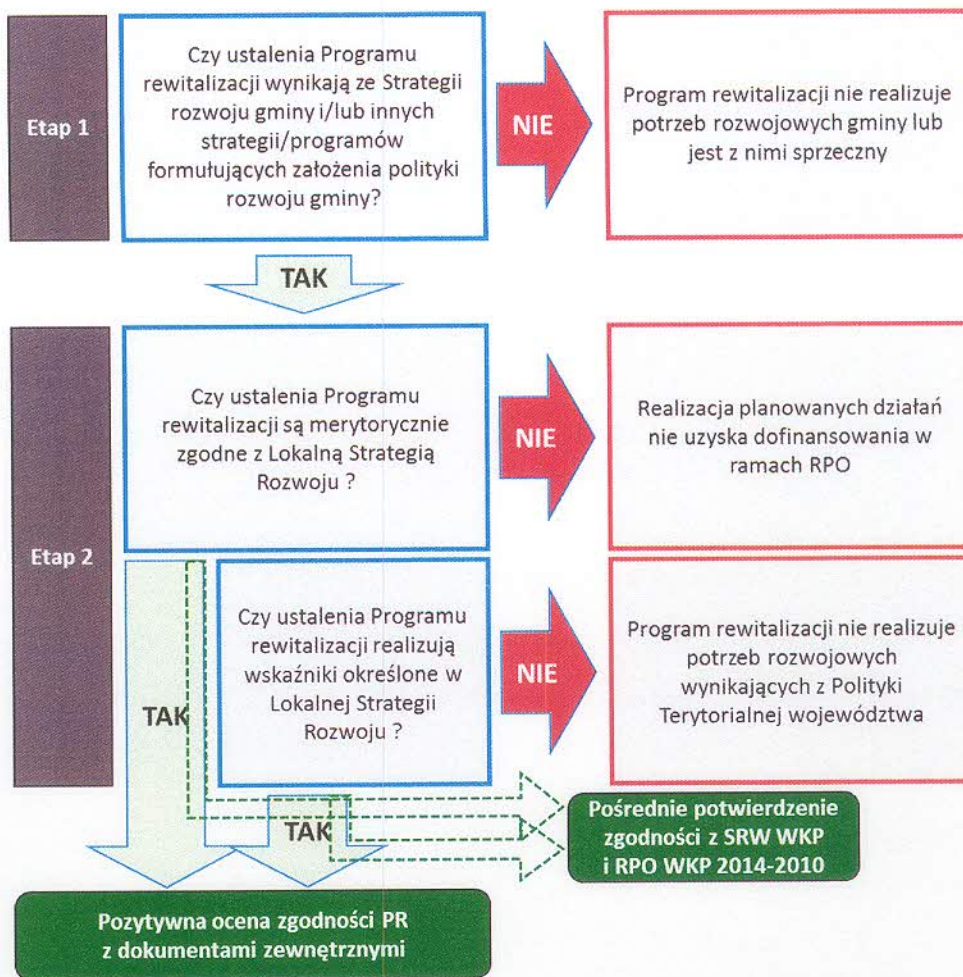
Etap 1

Czy ustalenia Programu rewitalizacji wynikają ze Strategii rozwoju gminy i/lub innych strategii/programów formułujących założenia polityki rozwoju gminy?

NIE

Program rewitalizacji nie realizuje potrzeb rozwojowych gminy lub jest z nimi sprzeczny

TAK

Etap 2

Czy ustalenia Programu rewitalizacji są merytorycznie zgodne z Lokalną Strategią Rozwoju ?

NIE

Realizacja planowanych działań nie uzyska dofinansowania w ramach RPO

Czy ustalenia Programu rewitalizacji realizują wskaźniki określone w Lokalnej Strategii Rozwoju ?

NIE

Program rewitalizacji nie realizuje potrzeb rozwojowych wynikających z Polityki Terytorialnej województwa

TAK

TAK

Pośrednie potwierdzenie zgodności z SRW WKP i RPO WKP 2014-2010

Pozytywna ocena zgodności PR z dokumentami zewnętrznymi